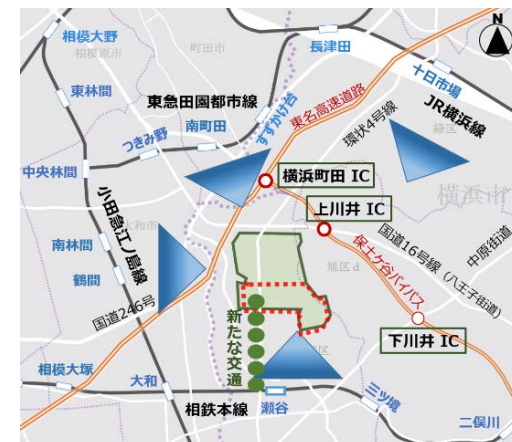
N
相模大野
相模原市
町田市
長津田
十日市場
東林間
東急田園都市線
JR横浜線
つきみ野
南町田
すずかけ台
東名高速道路
環状4号線
緑区
中央林間
横浜町田 IC
小田急江ノ島線
大和市
上川井 IC
横浜市
南林間
国道16号線（八王子街道）
中原街道
保土ケ谷バイパス
鶴間
旭区
国道246号
新たな交通
下川井 IC
相模大塚
大和
三ツ境
相鉄本線
瀬谷
二俣川